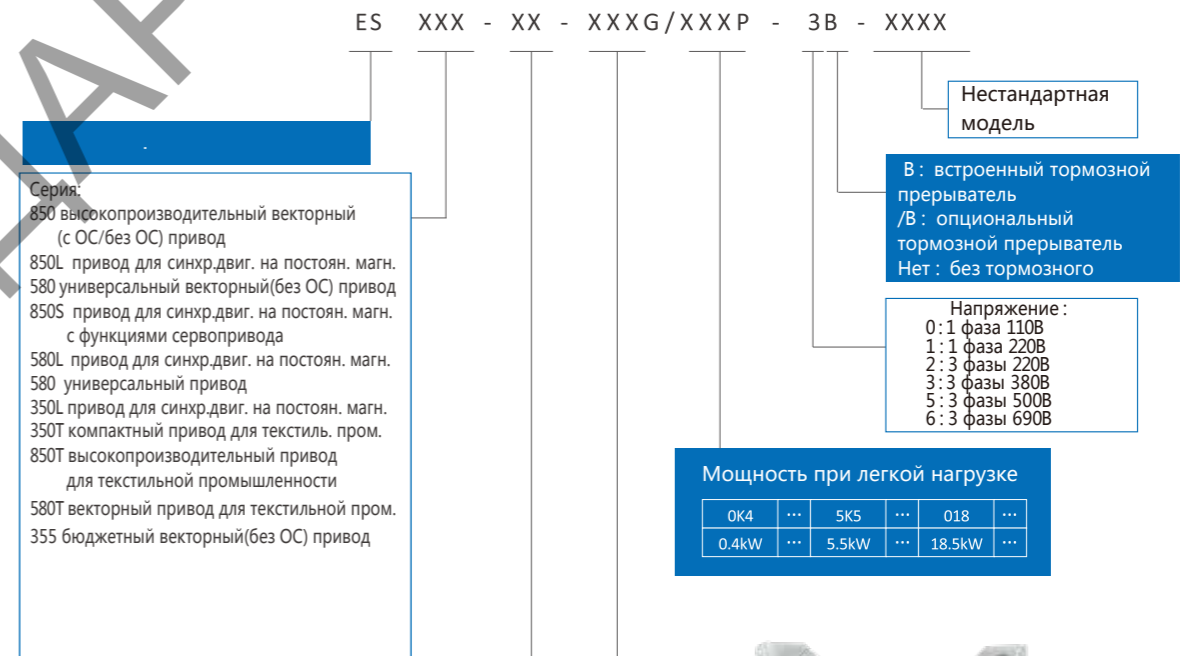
ES XXX - XX - XXXG/XXXP - 3B - XXXX

Нестандартная модель

B : встроенный тормозной прерыватель
/B : опциональный тормозной прерыватель
Нет : без тормозного

Напряжение :
0 : 1 фаза 110В
1 : 1 фаза 220В
2 : 3 фазы 220В
3 : 3 фазы 380В
5 : 3 фазы 500В
6 : 3 фазы 690В

Мощность при легкой нагрузке

| 0K4 | ··· | 5K5 | ··· | 018 | ··· |
|---|---|---|---|---|---|
| 0.4kW | ··· | 5.5kW | ··· | 18.5kW | ··· |

.

Серия:
850 высокопроизводительный векторный (с ОС/без ОС) привод
850L привод для синхр.двиг. на постоян. магн.
580 универсальный векторный(без ОС) привод
850S привод для синхр.двиг. на постоян. магн. с функциями сервопривода
580L привод для синхр.двиг. на постоян. магн.
580 универсальный привод
350L привод для синхр.двиг. на постоян. магн.
350T компактный привод для текстиль. пром.
850T высокопроизводительный привод для текстильной промышленности
580T векторный привод для текстильной пром.
355 бюджетный векторный(без ОС) привод